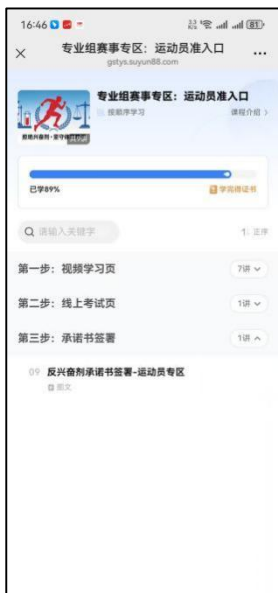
16:46

专业组赛事专区：运动员准入口
gstys.suyun88.com

专业组赛事专区：运动员准入口
按顺序学习
课程介绍 >

已学89%
学完得证书

请输入关键字
排序

第一步：视频学习页
7讲

第二步：线上考试页
1讲

第三步：承诺书签署
1讲

09 反兴奋剂承诺书签署-运动员专区
图文